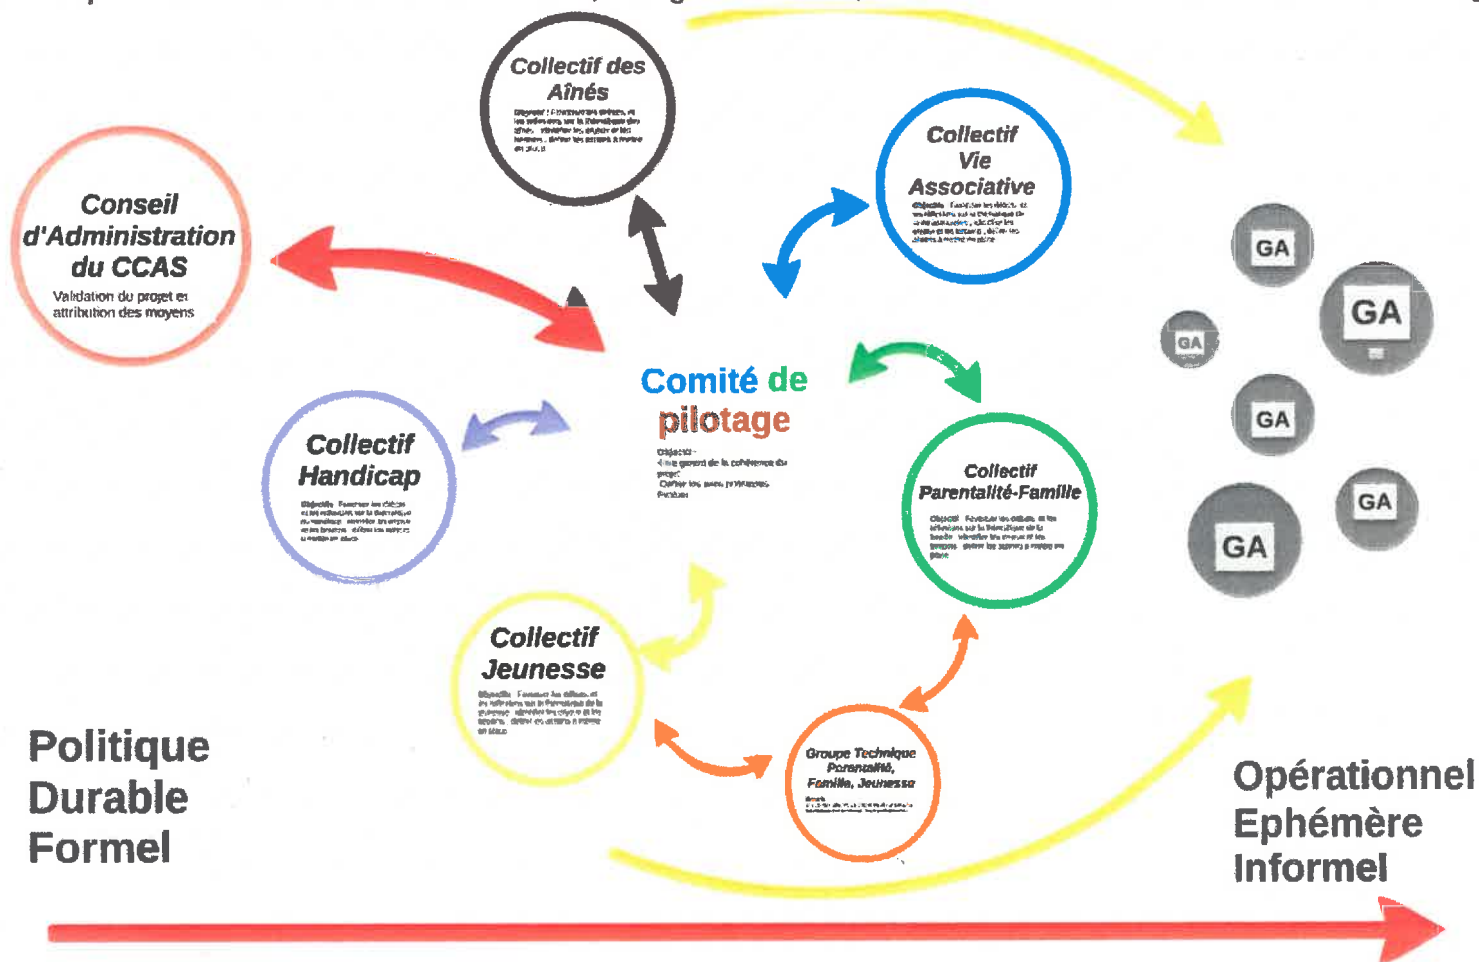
Collectif des Aînés

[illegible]

Conseil d'Administration du CCAS

Validation du projet et attribution des moyens

Collectif Vie Associative

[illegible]

GA

GA

GA

GA

GA

GA

Comité de pilotage

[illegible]

Collectif Handicap

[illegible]

Collectif Parentalité-Famille

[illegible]

Collectif Jeunesse

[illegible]

Groupe Technique Parentalité, Famille, Jeunesse

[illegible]

Politique
Durable
Formel

Opérationnel
Ephémère
Informel